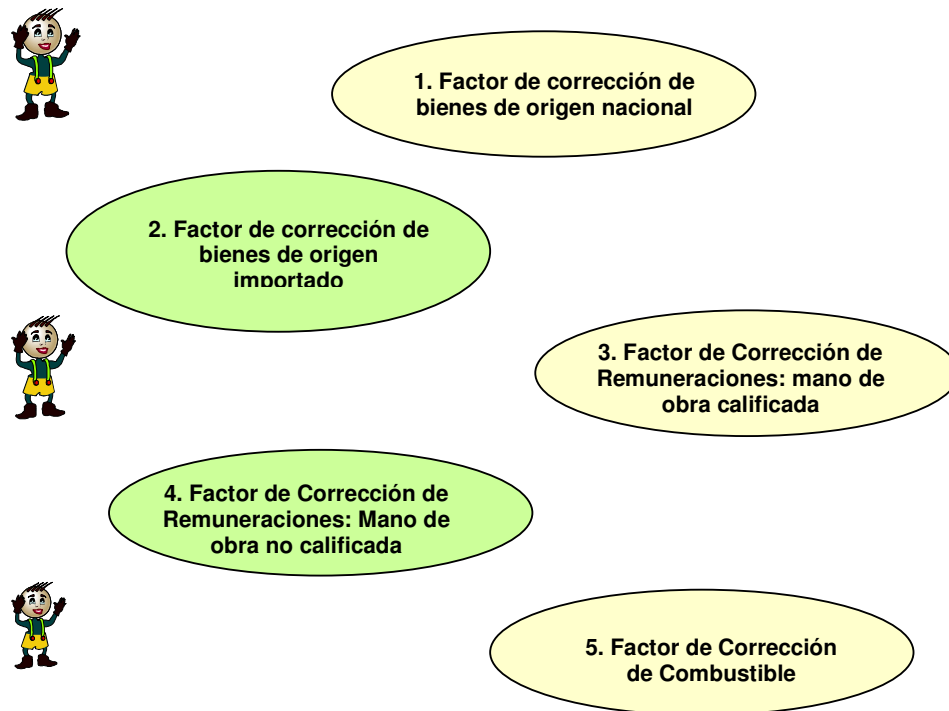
1. Factor de corrección de bienes de origen nacional

2. Factor de corrección de bienes de origen importado

3. Factor de Corrección de Remuneraciones: mano de obra calificada

4. Factor de Corrección de Remuneraciones: Mano de obra no calificada

5. Factor de Corrección de Combustible